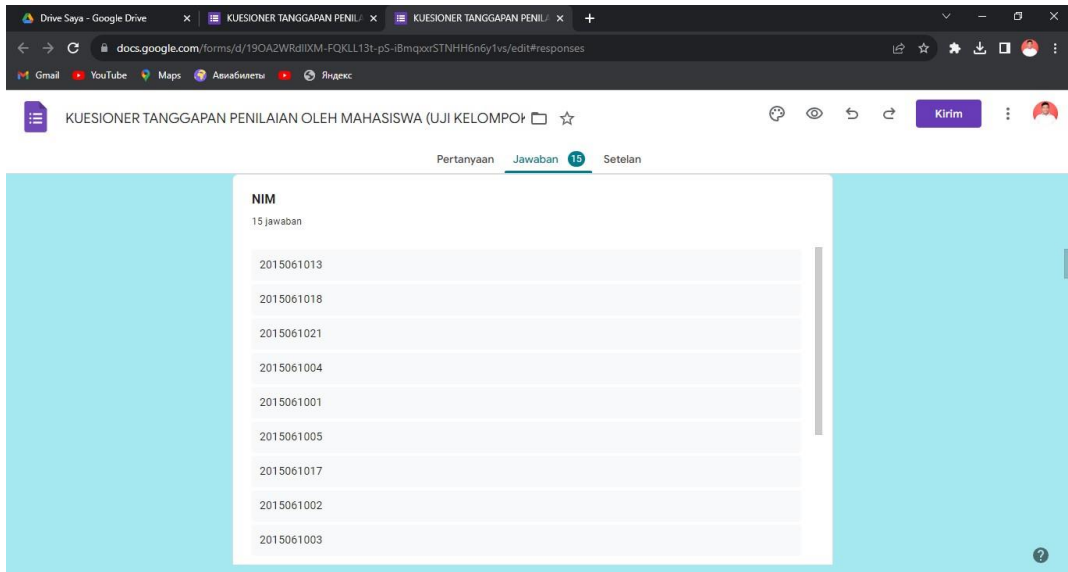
Drive Saya - Google Drive
KUESIONER TANGGAPAN PENIL/
KUESIONER TANGGAPAN PENIL/
docs.google.com/forms/d/19OA2WRdlIXM-FQKLL13t-pS-iBmqxxrSTNHH6n6y1vs/edit#responses
Gmail YouTube Maps Авиабилеты Яндекс

KUESIONER TANGGAPAN PENILAIAN OLEH MAHASISWA (UJI KELOMPOK
Kirim

Pertanyaan Jawaban 15 Setelan

NIM
15 jawaban

2015061013
2015061018
2015061021
2015061004
2015061001
2015061005
2015061017
2015061002
2015061003